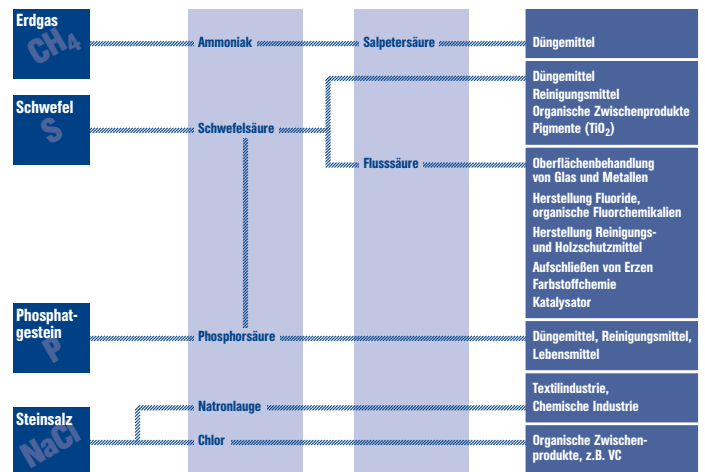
Erdgas
$CH_4$

Schwefel
S

Phosphatgestein
P

Steinsalz
NaCl

Ammoniak

Schwefelsäure

Phosphorsäure

Natronlauge

Chlor

Salpetersäure

Flusssäure

Düngemittel

Düngemittel
Reinigungsmittel
Organische Zwischenprodukte
Pigmente ($TiO_2$)

Oberflächenbehandlung von Glas und Metallen
Herstellung Fluoride, organische Fluorchemikalien
Herstellung Reinigungs- und Holzschutzmittel
Aufschließen von Erzen
Farbstoffchemie
Katalysator

Düngemittel, Reinigungsmittel, Lebensmittel

Textilindustrie, Chemische Industrie

Organische Zwischenprodukte, z.B. VC